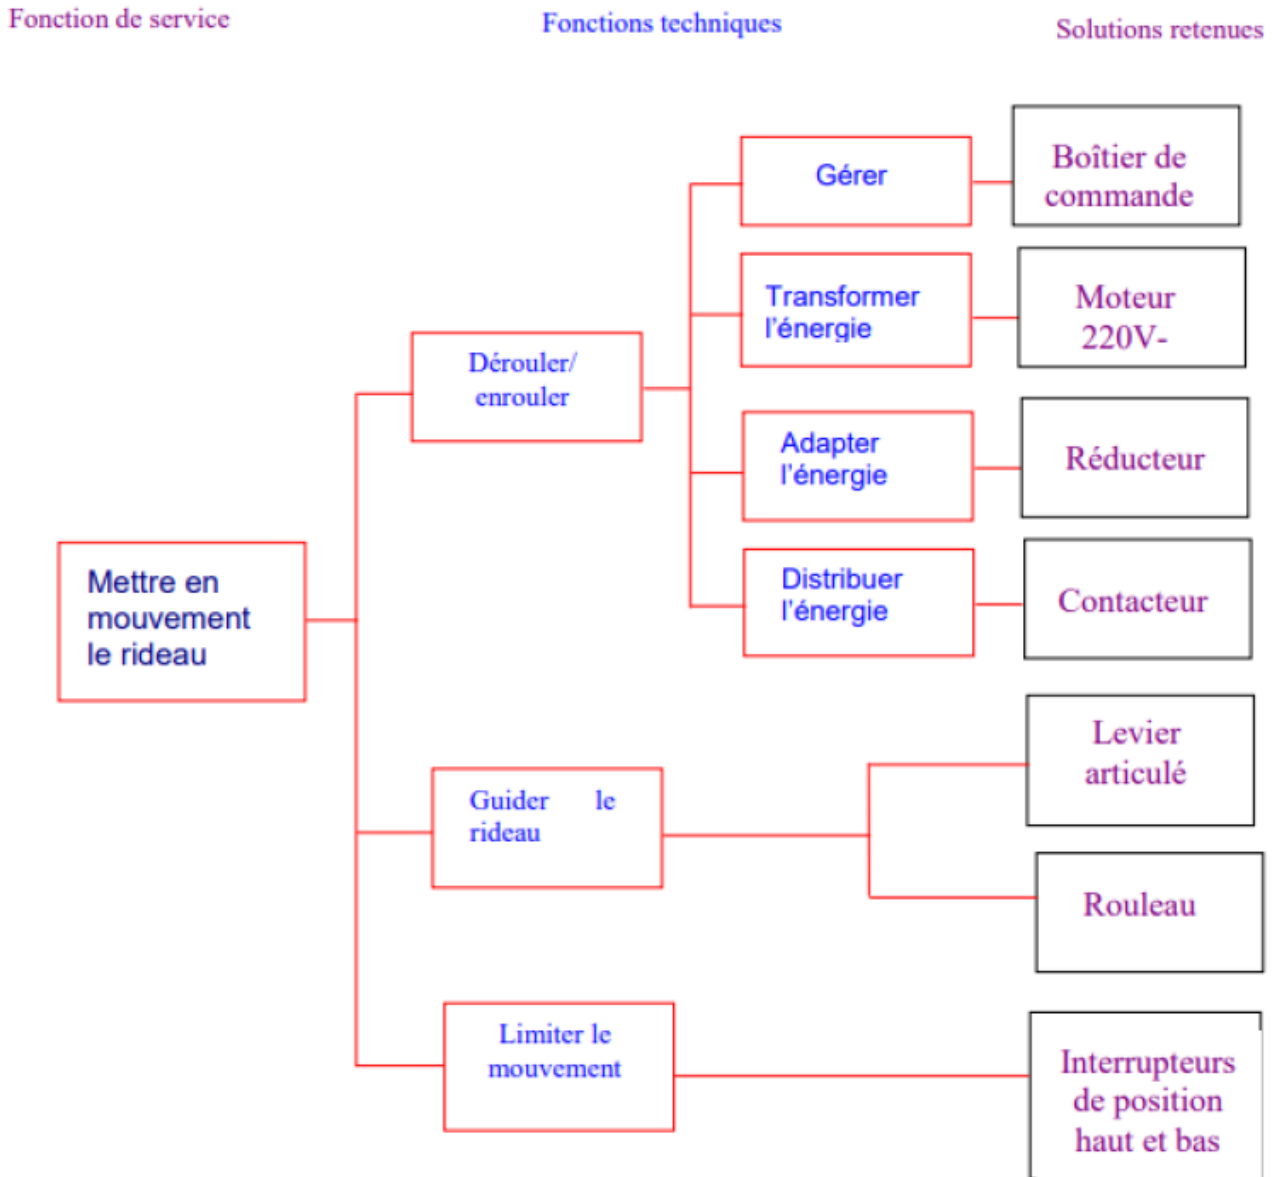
Fonction de service

Fonctions techniques

Solutions retenues

Mettre en mouvement le rideau

Dérouler/ enrouler

Gérer

Boîtier de commande

Transformer l'énergie

Moteur 220V-

Adapter l'énergie

Réducteur

Distribuer l'énergie

Contacteur

Guider le rideau

Levier articulé

Rouleau

Limiter le mouvement

Interrupteurs de position haut et bas